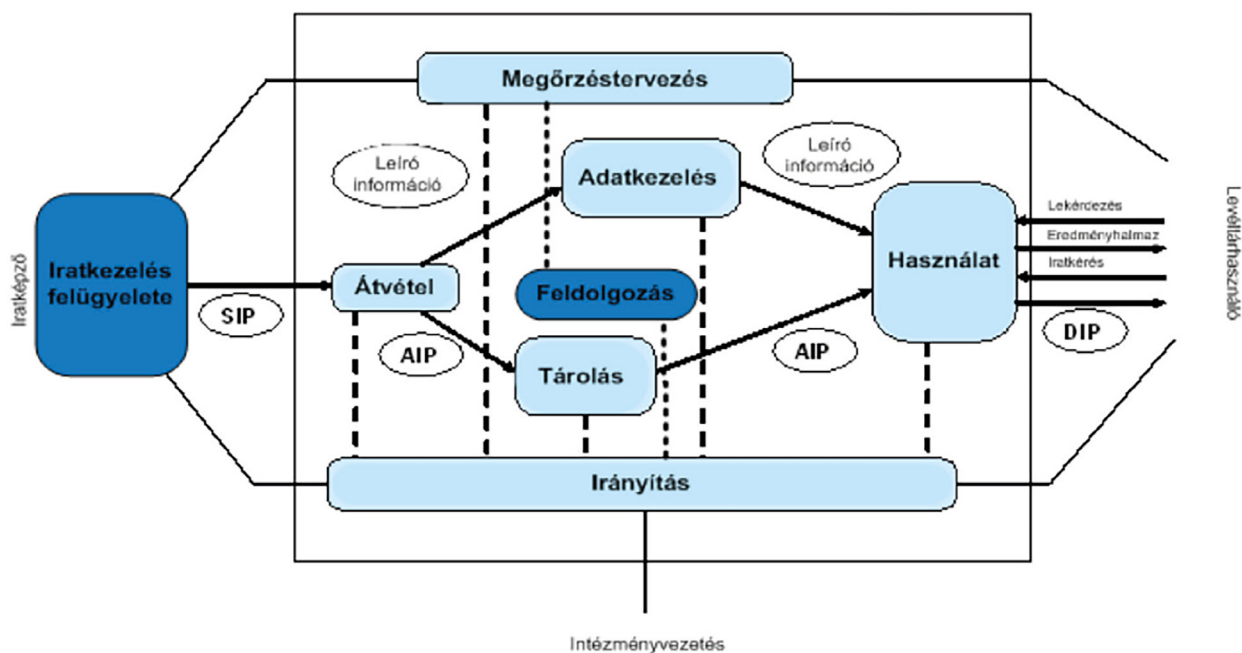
Megőrzéstervezés

Leíró információ

Adatkezelés

Leíró információ

Iratképző

Iratkezelés felügyelete

SIP

Átvétel

AIP

Feldolgozás

Tárolás

AIP

Használat

Lekérdezés
Eredményhalmaz
Iratkérés

DIP

Levéltárhasználó

Irányítás

Intézményvezetés